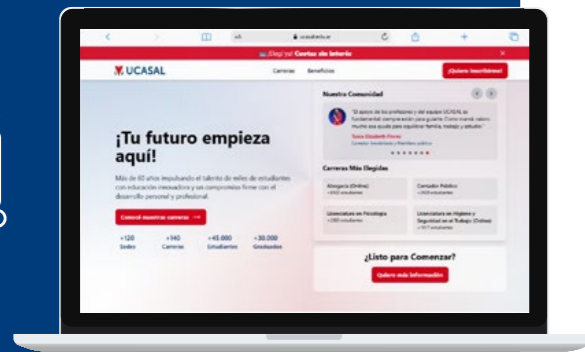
ucasal.edu.ar

¡Elegí ya! Cursos de Interés

UCASAL

Carreras Beneficios

¡Quiero inscribirme!

¡Tu futuro empieza aquí!

Más de 60 años impulsando el talento de miles de estudiantes con educación innovadora y un compromiso firme con el desarrollo personal y profesional.

Conocé nuestras carreras →

+120 Sedes

+140 Carreras

+45.000 Estudiantes

+30.000 Graduados

Nuestra Comunidad

"El apoyo de los profesores y del equipo UCASAL es fundamental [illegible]"

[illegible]

Carreras Más Elegidas

Abogacía (Online)

Contador Público

Licenciatura en Psicología

Licenciatura en Higiene y Seguridad en el Trabajo (Online)

¿Listo para Comenzar?

Quiero más información